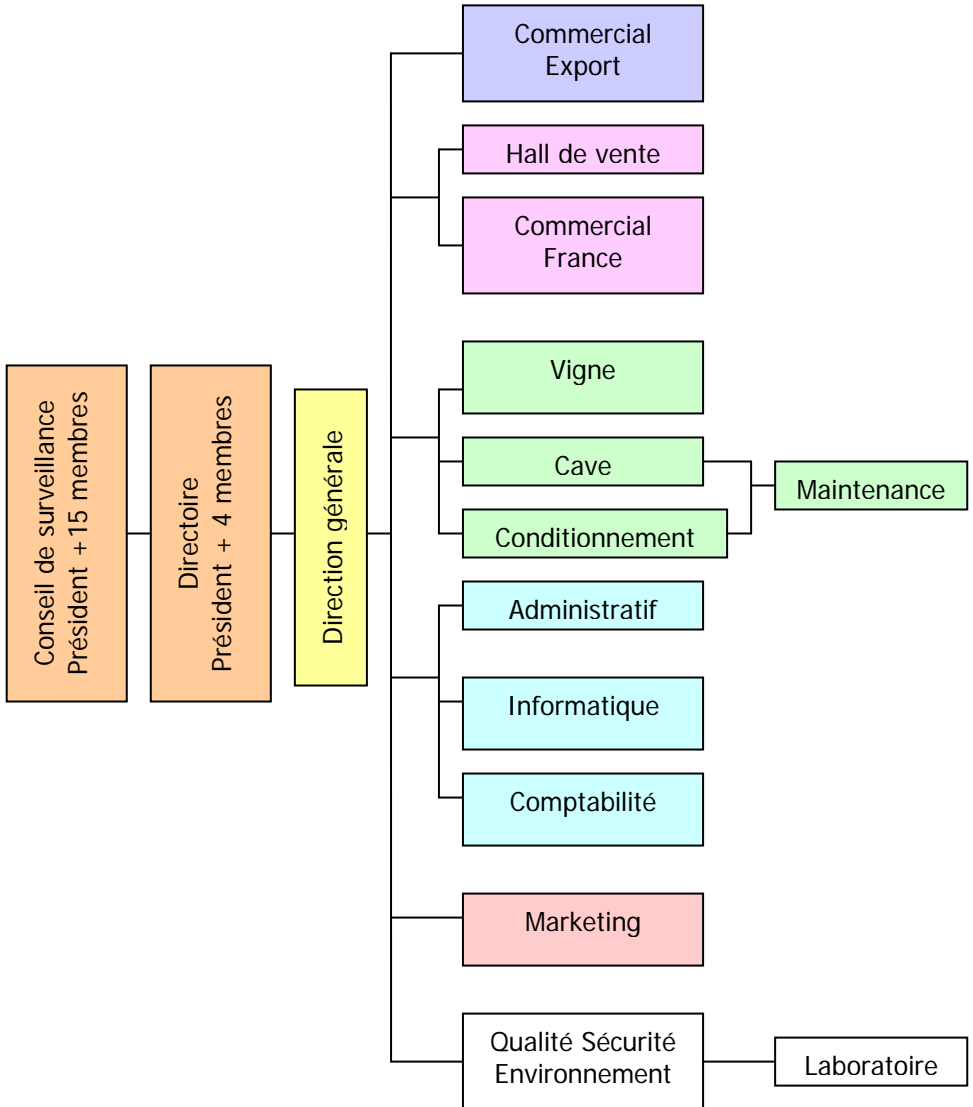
Conseil de surveillance
Président +15 membres

Directoire
Président + 4 membres

Direction générale

Commercial
Export

Hall de vente

Commercial
France

Vigne

Cave

Conditionnement

Maintenance

Administratif

Informatique

Comptabilité

Marketing

Qualité Sécurité
Environnement

Laboratoire